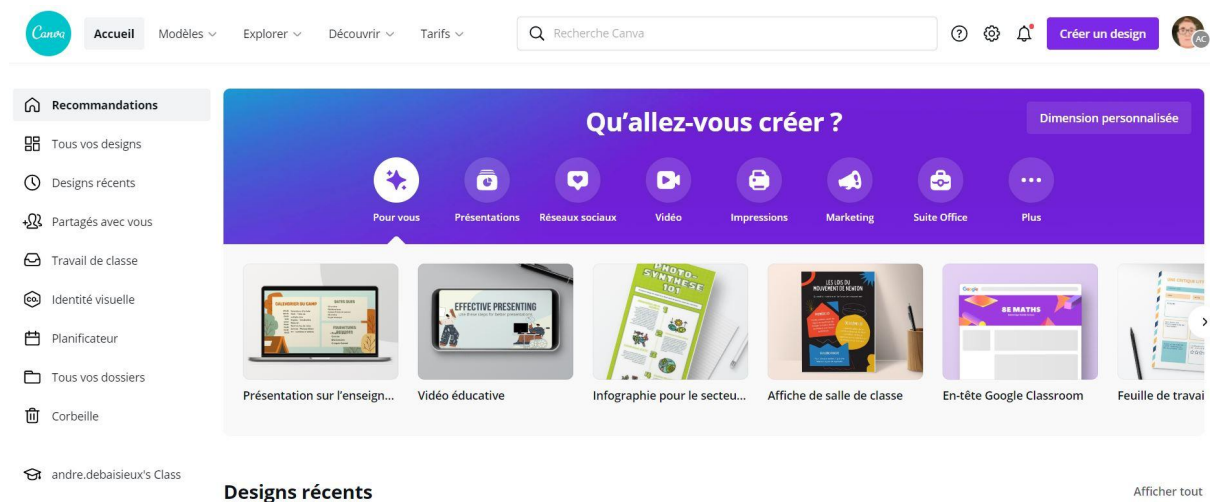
Canva Accueil Modèles Explorer Découvrir Tarifs Recherche Canva Créer un design AC

Recommandations
Tous vos designs
Designs récents
Partagés avec vous
Travail de classe
Identité visuelle
Planificateur
Tous vos dossiers
Corbeille

andre.debaisieux's Class

Qu'allez-vous créer ?

Dimension personnalisée

Pour vous Présentations Réseaux sociaux Vidéo Impressions Marketing Suite Office Plus

EFFECTIVE PRESENTING

PHOTO-SYNTHESE 101

LES LOIS DU MOUVEMENT DE NEWTON

SE MATHS

Présentation sur l'enseign... Vidéo éducative Infographie pour le secteu... Affiche de salle de classe En-tête Google Classroom Feuille de travai

Designs récents

Afficher tout